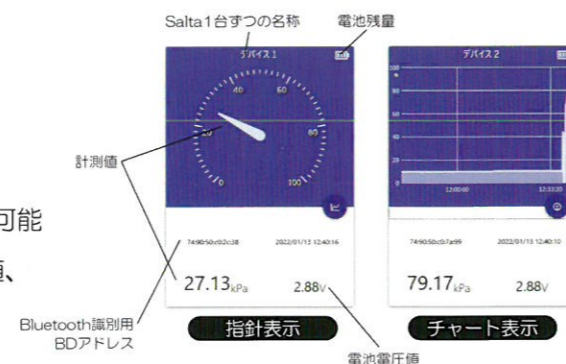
Salta1台ずつの名称

電池残量

デバイス1

40
60
20
80
0
100

計測値

74:90:50:c0:2c:38
2022/01/13 12:40:16

27.13kPa
2.88V

Bluetooth識別用
BDアドレス

指針表示

デバイス2

100
80
60
40
20

12:00:00
12:33:20

74:90:50:c0:7a:99
2022/01/13 12:40:10

79.17kPa
2.88V

チャート表示

電池電圧値

可能
値、